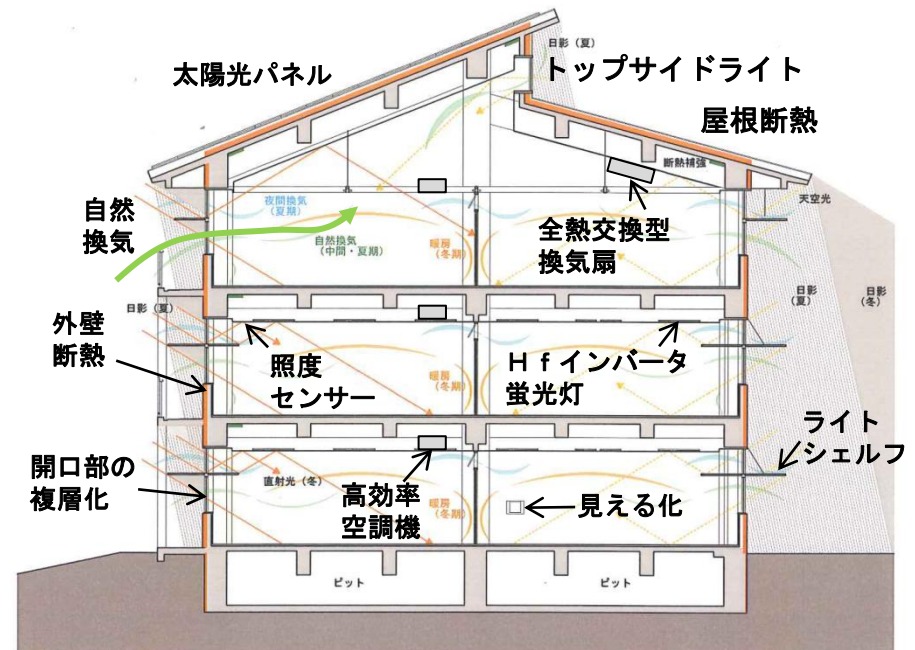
太陽光パネル

日影（夏）

トップサイドライト

屋根断熱

断熱補強

天空光

自然換気

夜間換気（夏期）

自然換気（中間・夏期）

暖房（冬期）

全熱交換型換気扇

日影（夏）

日影（冬）

日影（夏）

外壁断熱

照度センサー

暖房（冬期）

Ｈｆインバータ蛍光灯

ライトシェルフ

開口部の複層化

直射光（冬）

高効率空調機

暖房（冬期）

見える化

ピット

ピット